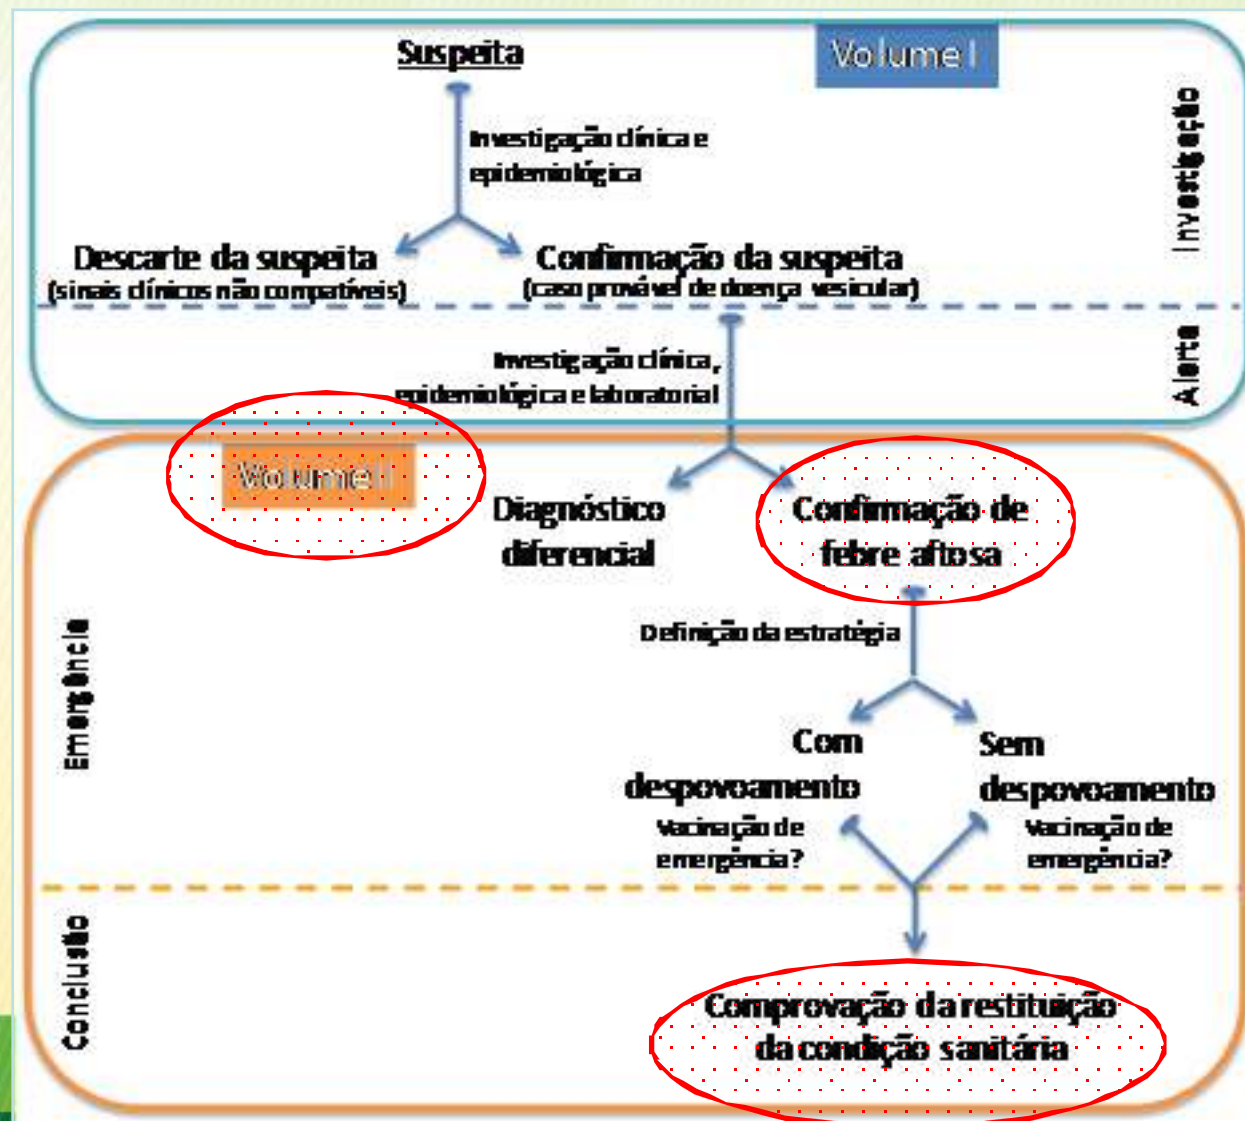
Suspeita

Volume I

Investigação

Investigação clínica e epidemiológica

Descarte da suspeita
(sinais clínicos não compatíveis)

Confirmação da suspeita
(caso provável de doença vesicular)

Alerta

Investigação clínica, epidemiológica e laboratorial

Volume II

Diagnóstico diferencial

Confirmação de febre aftosa

Emergência

Definição da estratégia

Com despovoamento

Sem despovoamento

Vacinação de emergência?

Vacinação de emergência?

Conclusão

Comprovação da restituição da condição sanitária